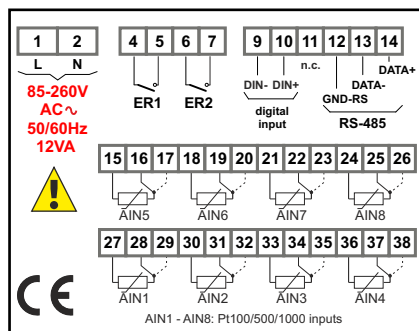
1 2
L N
85-260V
AC∿
50/60Hz
12VA

4 5 6 7
ER1 ER2

9 10 11 12 13 14
DIN- DIN+ n.c.
digital input
GND-RS DATA- DATA+
RS-485

15 16 17 18 19 20 21 22 23 24 25 26
AIN5 AIN6 AIN7 AIN8

27 28 29 30 31 32 33 34 35 36 37 38
AIN1 AIN2 AIN3 AIN4

CE

AIN1 - AIN8: Pt100/500/1000 inputs